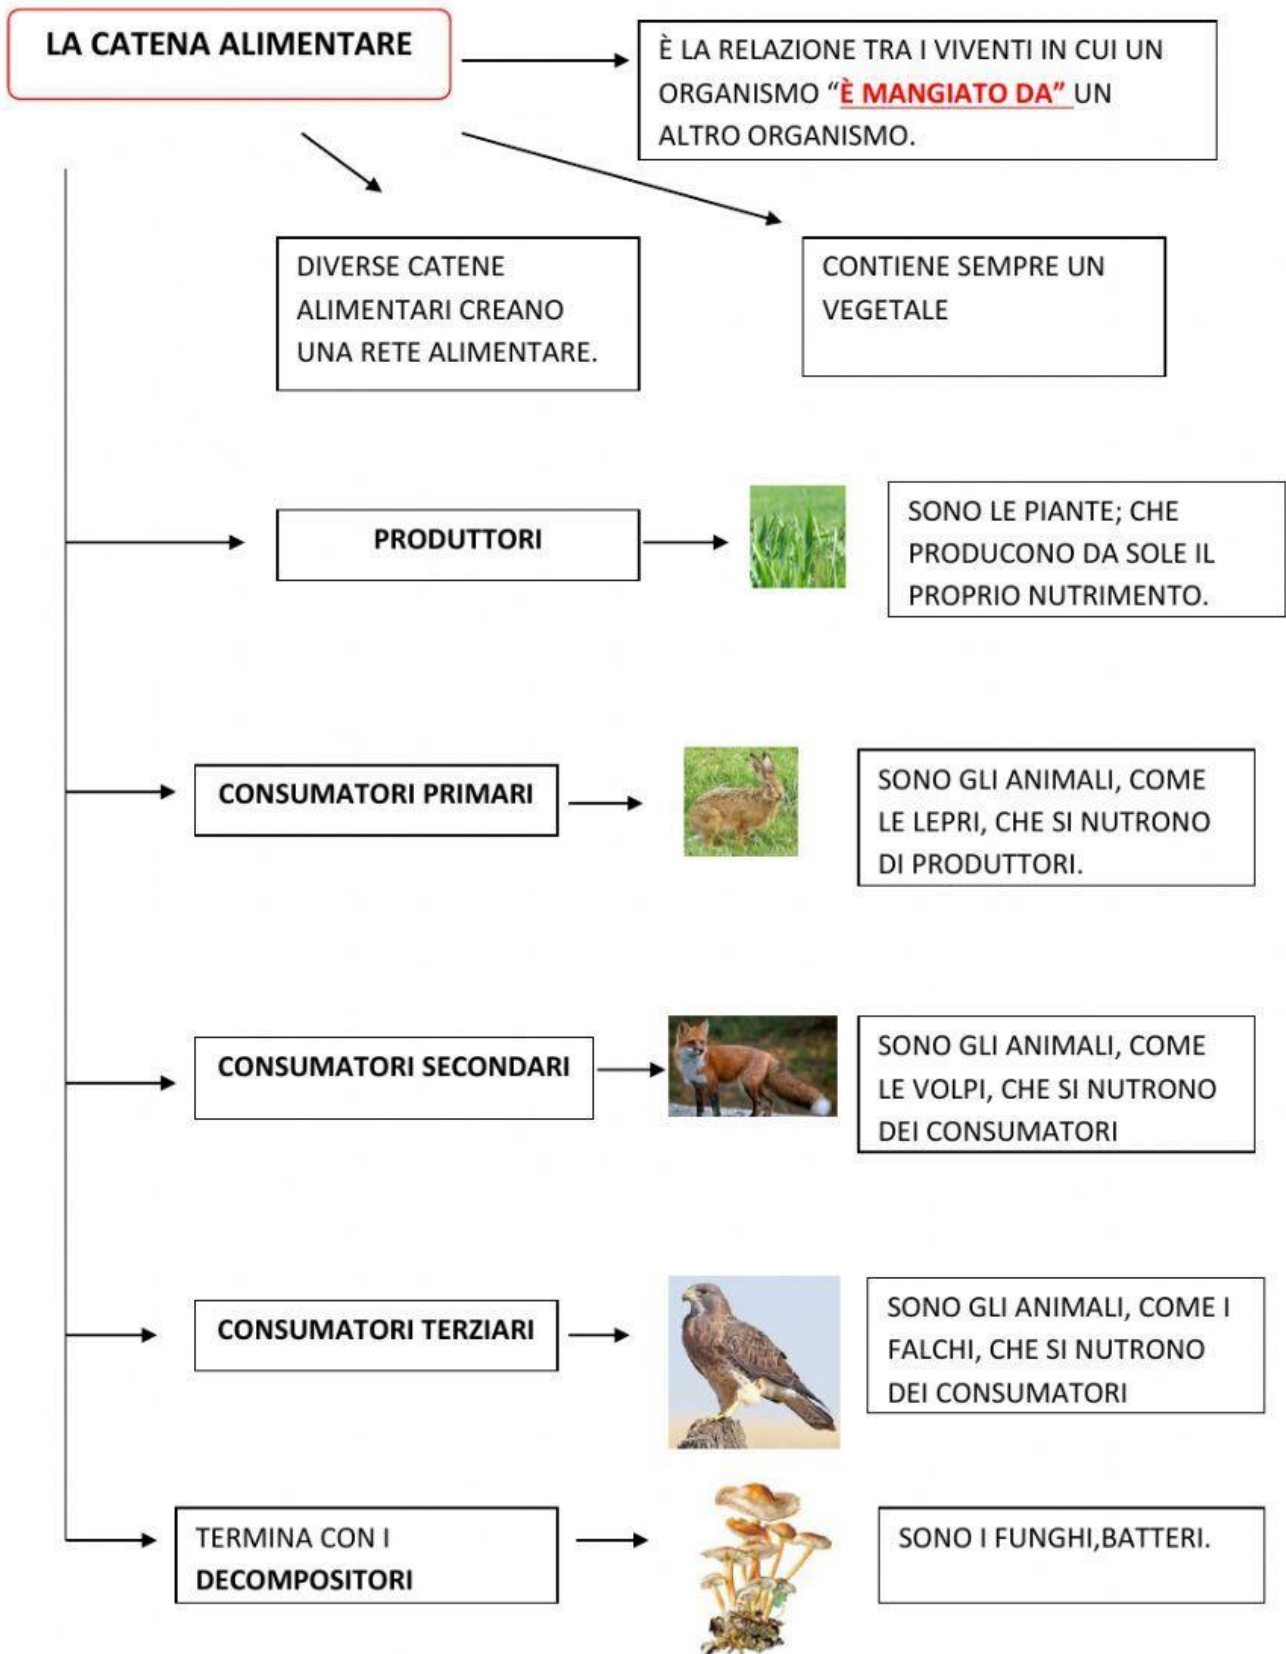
LA CATENA ALIMENTARE

È LA RELAZIONE TRA I VIVENTI IN CUI UN ORGANISMO "È MANGIATO DA" UN ALTRO ORGANISMO.

DIVERSE CATENE ALIMENTARI CREANO UNA RETE ALIMENTARE.

CONTIENE SEMPRE UN VEGETALE

PRODUTTORI

SONO LE PIANTE; CHE PRODUCONO DA SOLE IL PROPRIO NUTRIMENTO.

CONSUMATORI PRIMARI

SONO GLI ANIMALI, COME LE LEPRI, CHE SI NUTRONO DI PRODUTTORI.

CONSUMATORI SECONDARI

SONO GLI ANIMALI, COME LE VOLPI, CHE SI NUTRONO DEI CONSUMATORI

CONSUMATORI TERZIARI

SONO GLI ANIMALI, COME I FALCHI, CHE SI NUTRONO DEI CONSUMATORI

TERMINA CON I DECOMPOSITORI

SONO I FUNGHI,BATTERI.